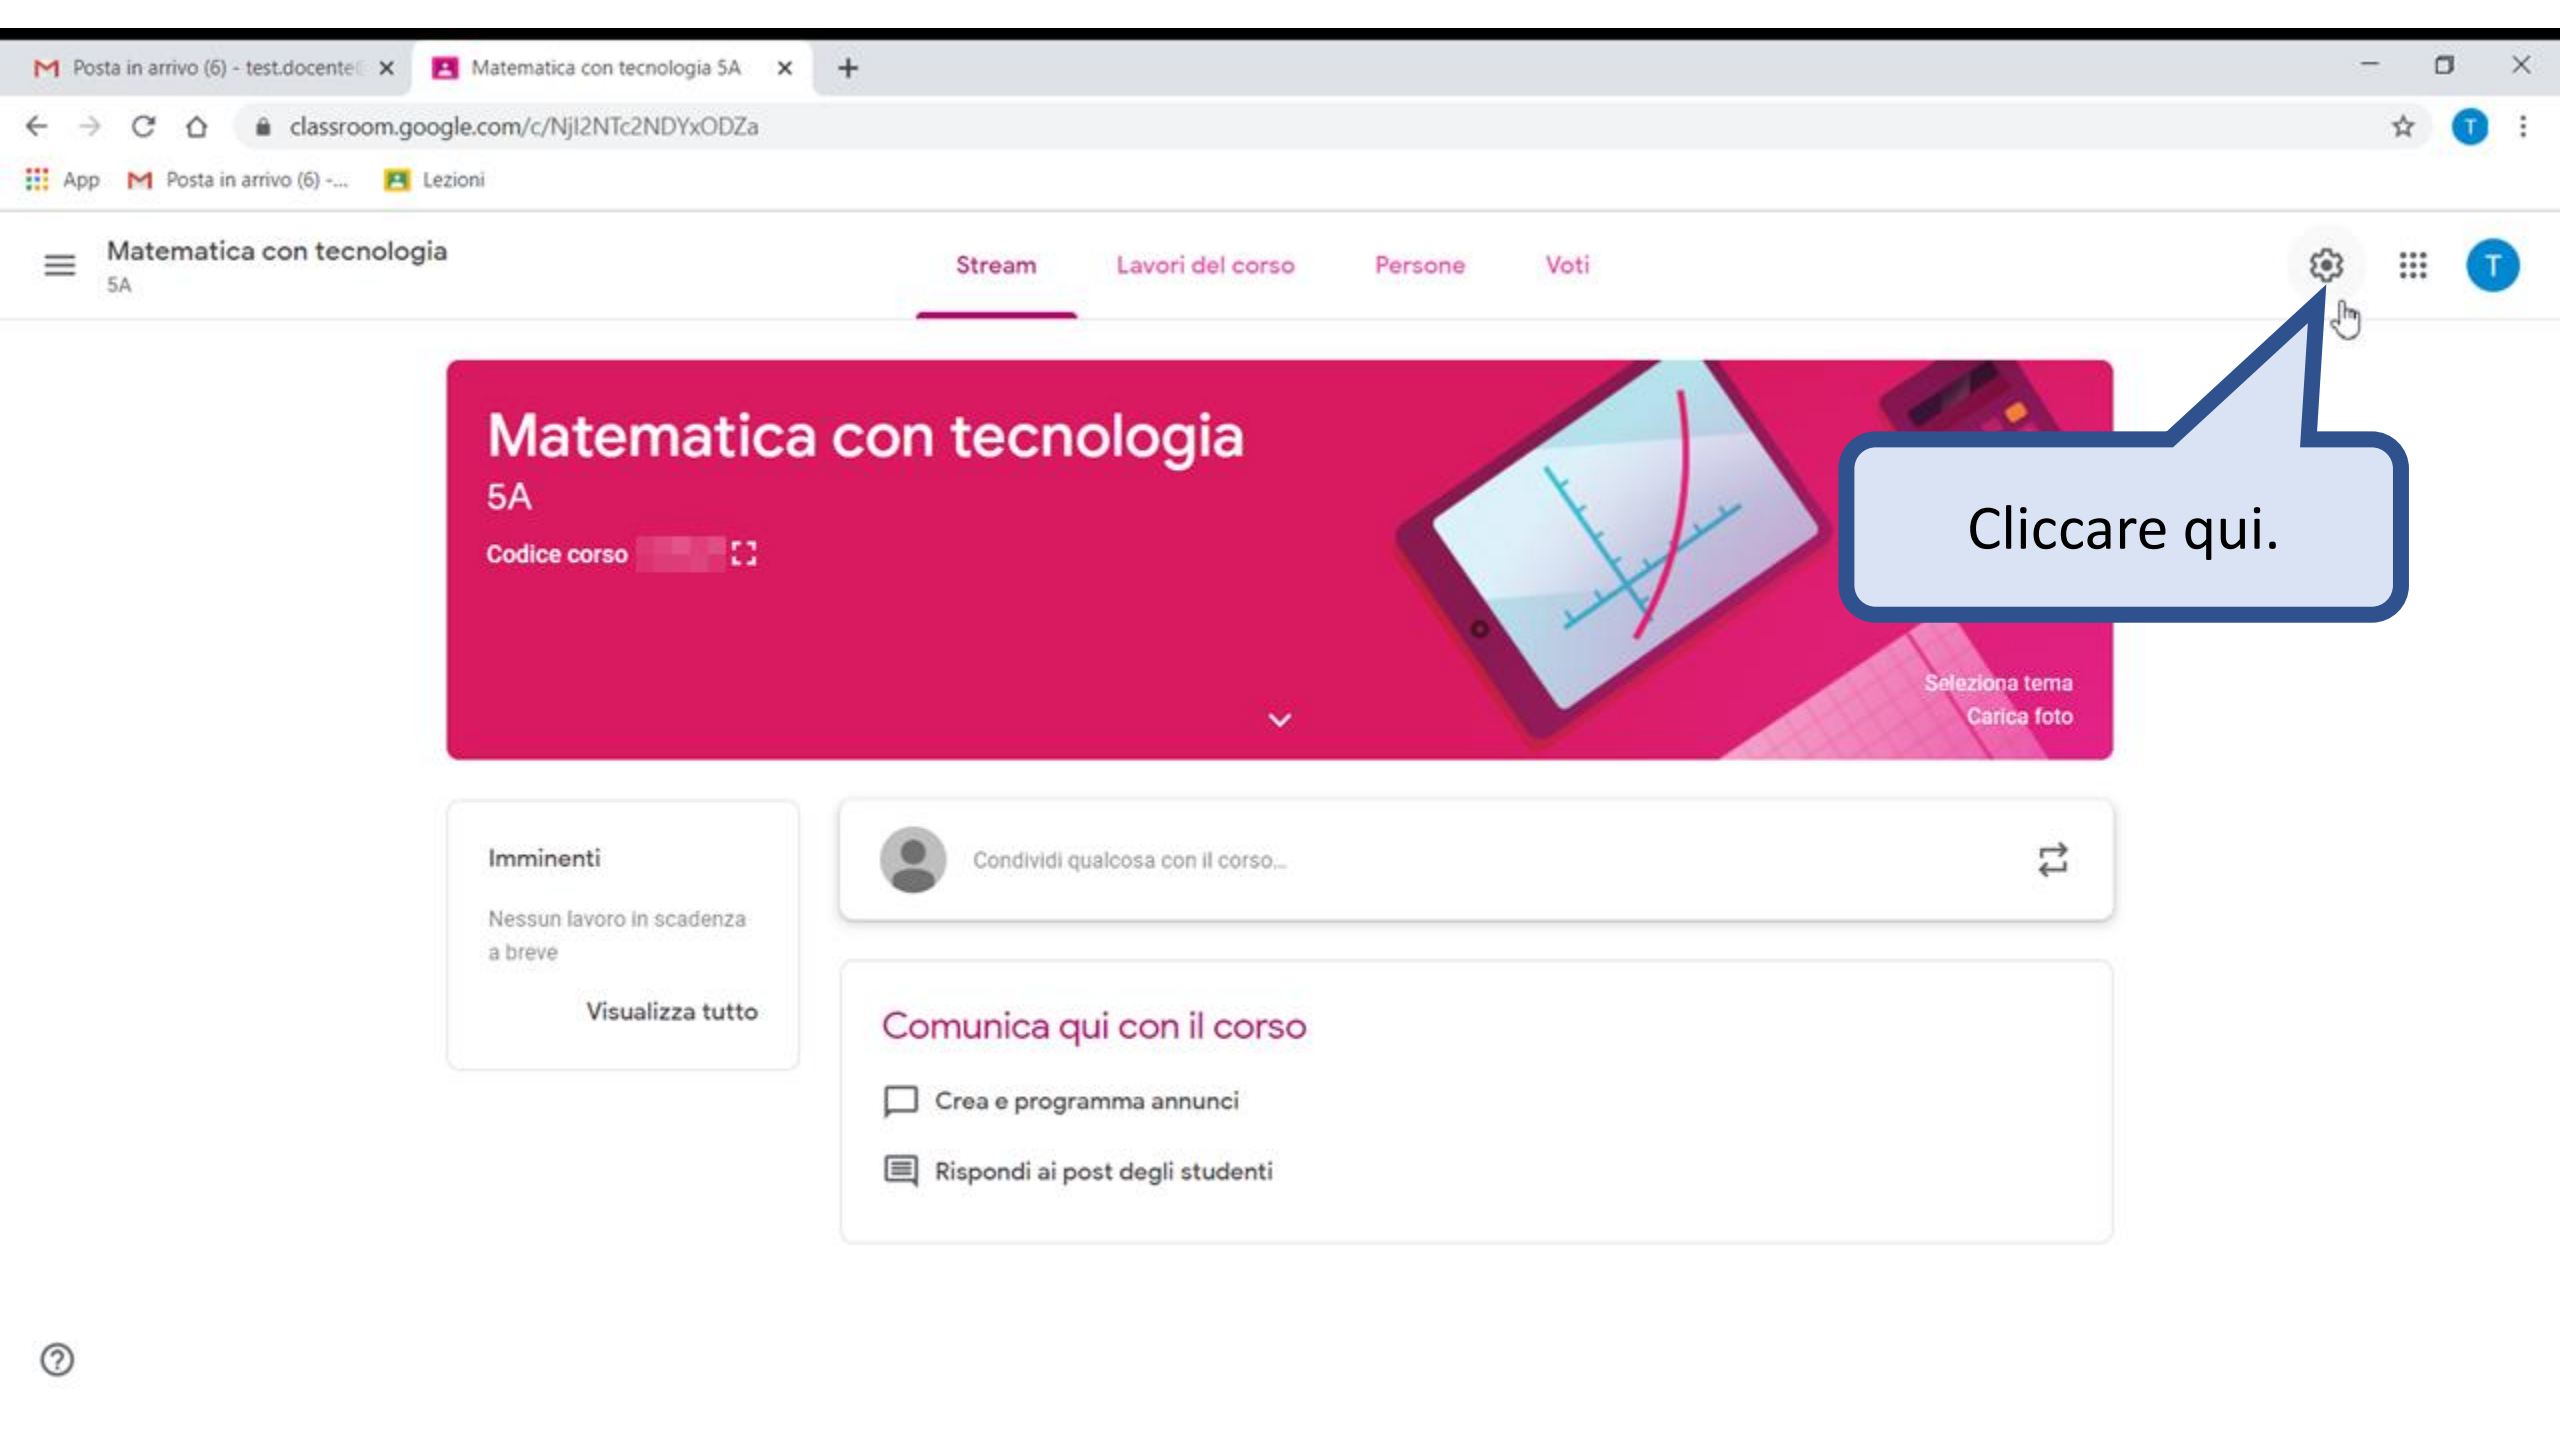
Posta in arrivo (6) - test.docente
Matematica con tecnologia 5A

classroom.google.com/c/NjI2NTc2NDYxODZa

App
Posta in arrivo (6) -...
Lezioni

Matematica con tecnologia
5A

Stream
Lavori del corso
Persone
Voti

Matematica con tecnologia
5A
Codice corso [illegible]

Seleziona tema
Carica foto

Cliccare qui.

Imminenti
Nessun lavoro in scadenza a breve
Visualizza tutto

Condividi qualcosa con il corso...

Comunica qui con il corso
Crea e programma annunci
Rispondi ai post degli studenti